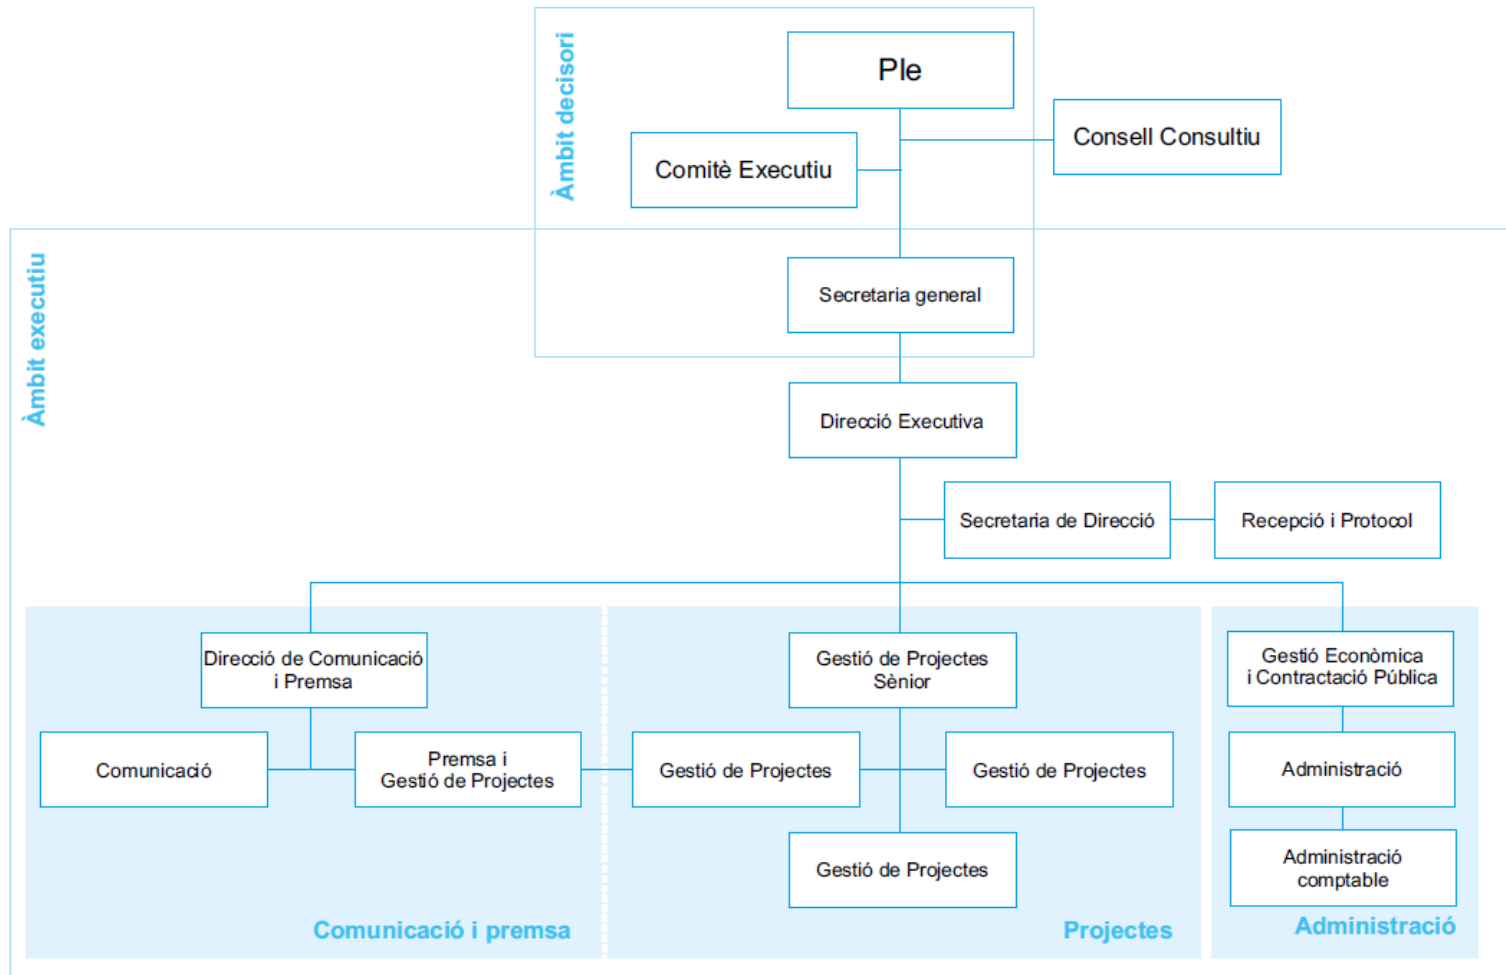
Àmbit decisori

Ple

Comitè Executiu

Consell Consultiu

Àmbit executiu

Secretaria general

Direcció Executiva

Secretaria de Direcció

Recepció i Protocol

Direcció de Comunicació i Premsa

Comunicació

Premsa i Gestió de Projectes

Comunicació i premsa

Gestió de Projectes Sènior

Gestió de Projectes

Gestió de Projectes

Gestió de Projectes

Projectes

Gestió Econòmica i Contractació Pública

Administració

Administració comptable

Administració